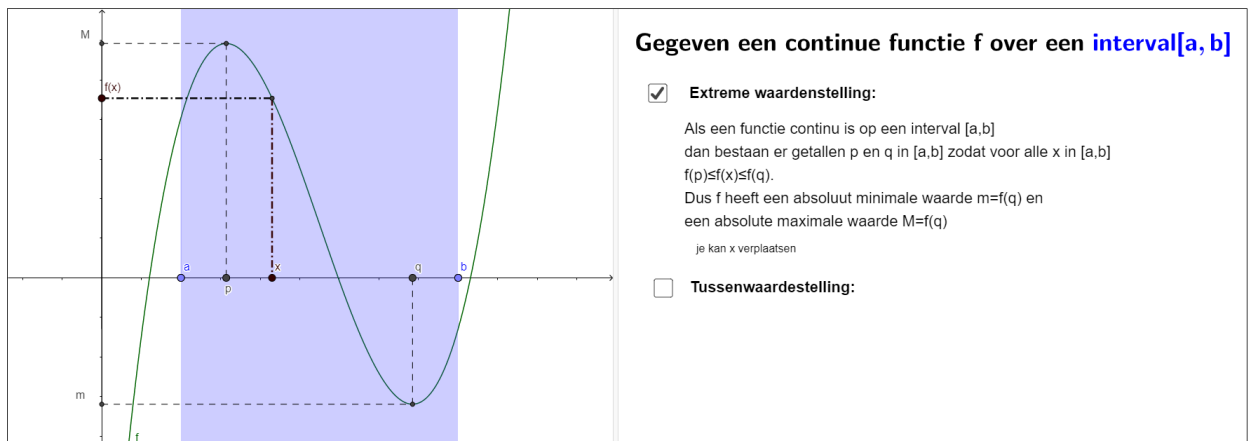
M

f(x)

a p x q b

m

f

Gegeven een continue functie f over een interval[a, b]

Extreme waardenstelling:

Als een functie continu is op een interval [a,b]
dan bestaan er getallen p en q in [a,b] zodat voor alle x in [a,b]
f(p)≤f(x)≤f(q).
Dus f heeft een absoluut minimale waarde m=f(q) en
een absolute maximale waarde M=f(q)

je kan x verplaatsen

Tussenwaardestelling: